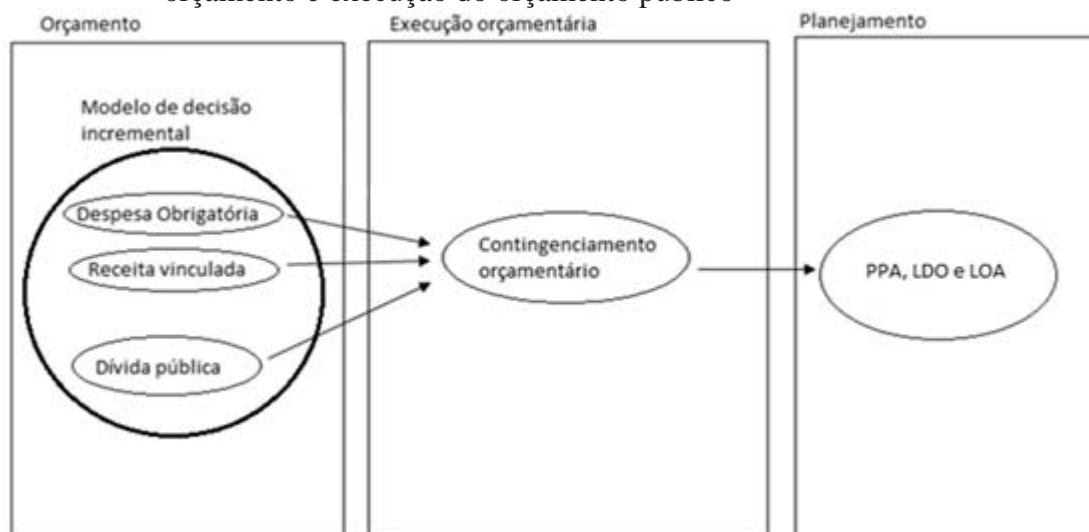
orçamento e execução do orçamento público

Orçamento

Modelo de decisão incremental

Despesa Obrigatória

Receita vinculada

Dívida pública

Execução orçamentária

Contingenciamento orçamentário

Planejamento

PPA, LDO e LOA